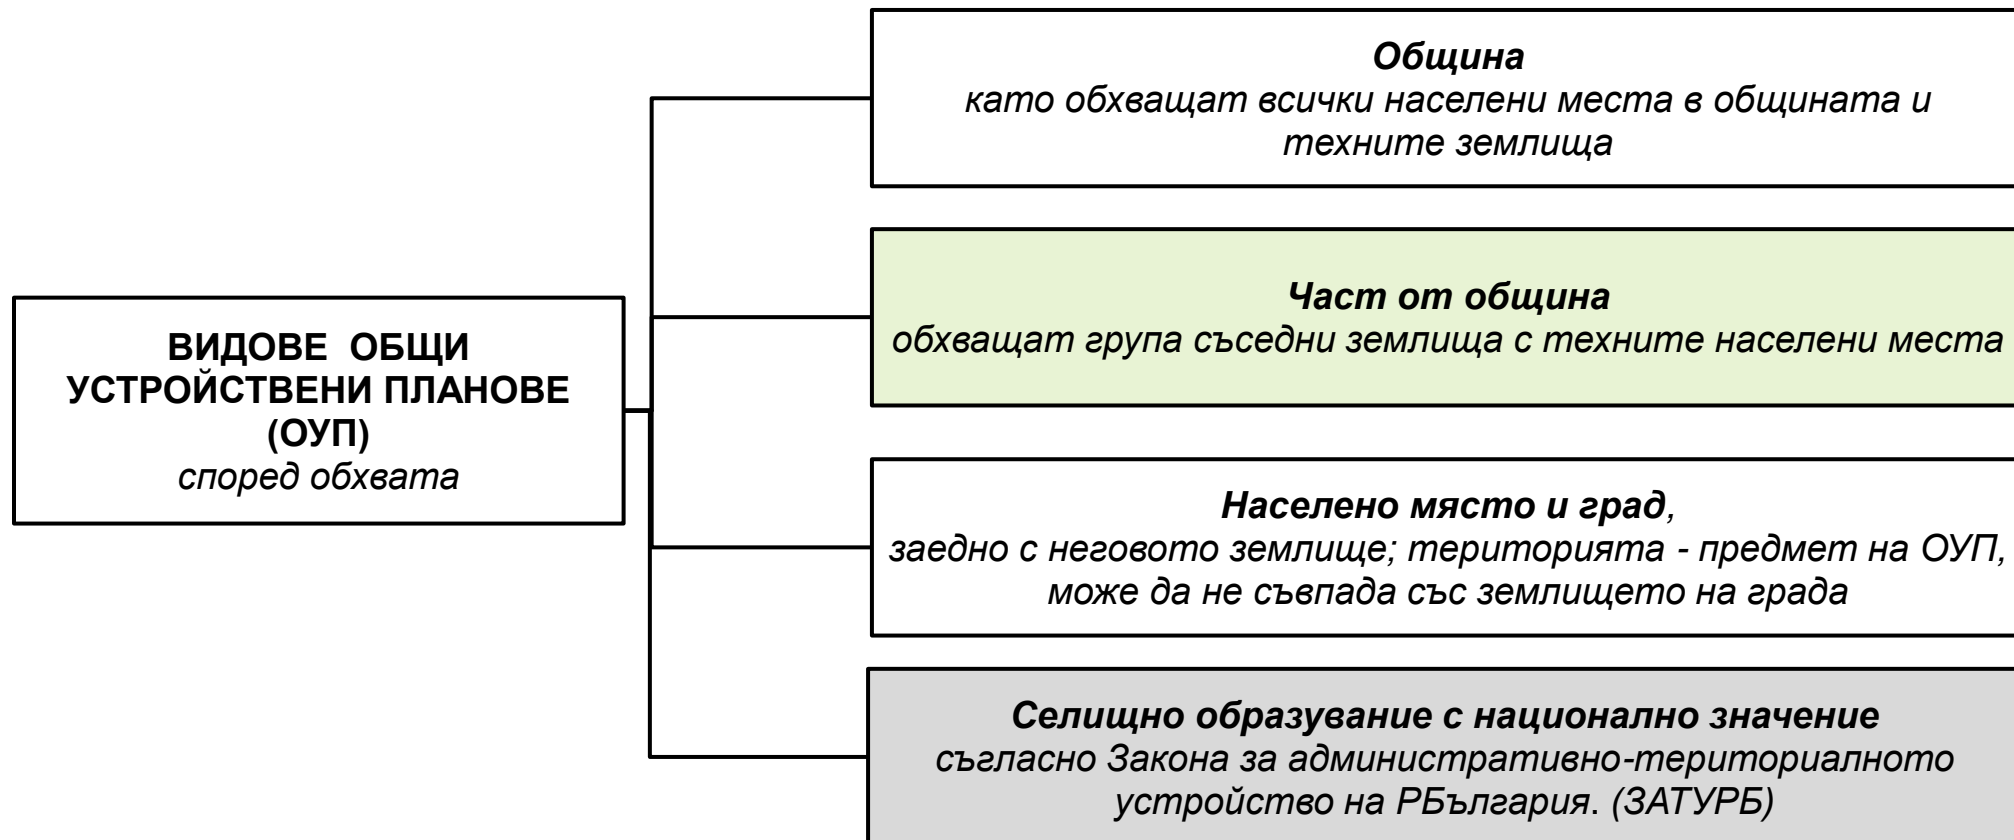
ВИДОВЕ ОБЩИ УСТРОЙСТВЕНИ ПЛАНОВЕ (ОУП)
според обхвата

Община
като обхващат всички населени места в общината и техните землища

Част от община
обхващат група съседни землища с техните населени места

Населено място и град,
заедно с неговото землище; територията - предмет на ОУП, може да не съвпада със землището на града

Селищно образувание с национално значение
съгласно Закона за административно-териториалното устройство на РБългария. (ЗАТУРБ)